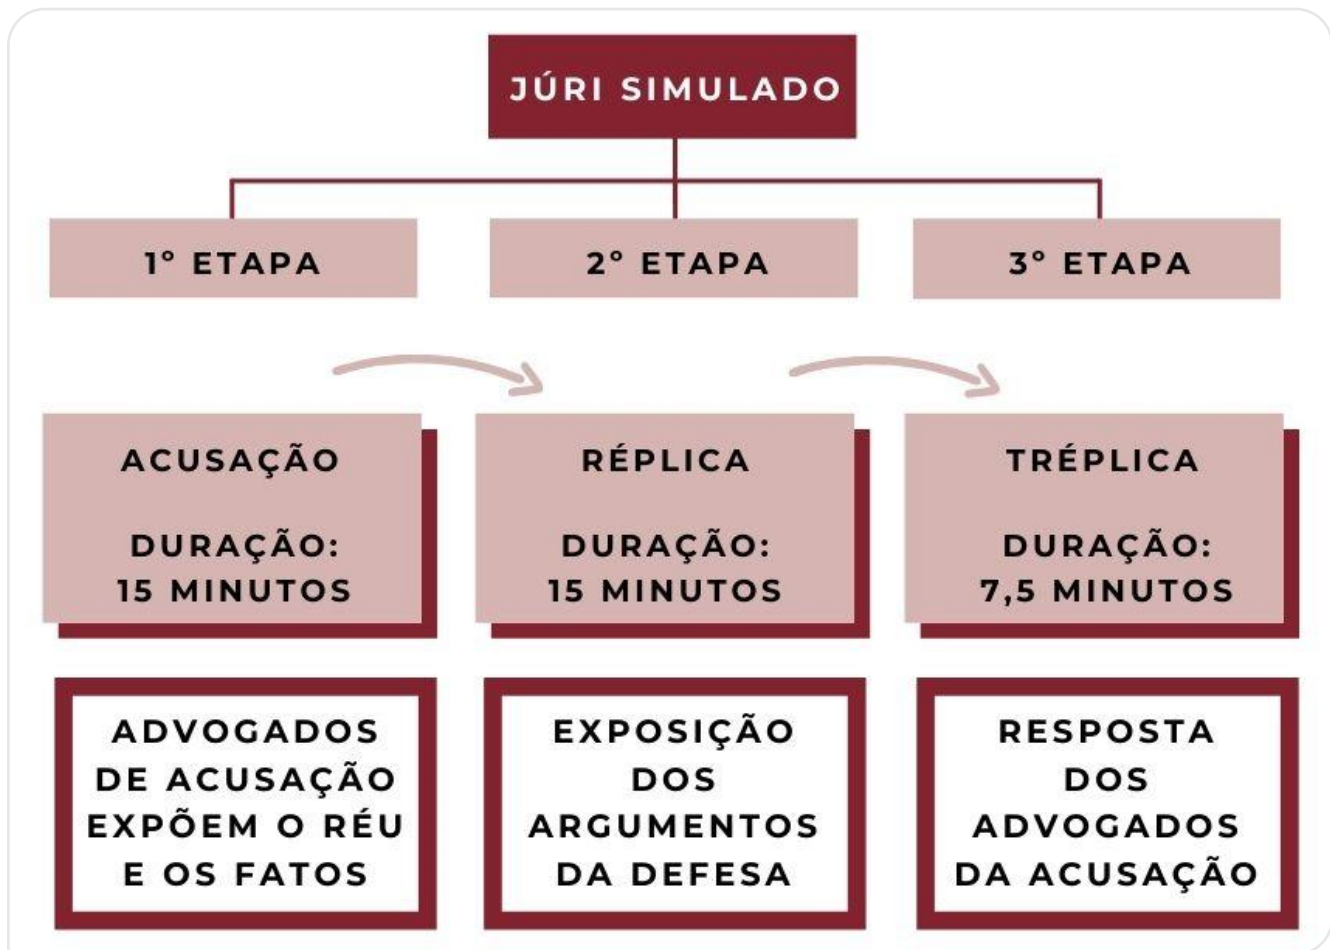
JÚRI SIMULADO

1° ETAPA

2° ETAPA

3° ETAPA

ACUSAÇÃO

DURAÇÃO: 15 MINUTOS

RÉPLICA

DURAÇÃO: 15 MINUTOS

TRÉPLICA

DURAÇÃO: 7,5 MINUTOS

ADVOGADOS DE ACUSAÇÃO EXPÕEM O RÉU E OS FATOS

EXPOSIÇÃO DOS ARGUMENTOS DA DEFESA

RESPOSTA DOS ADVOGADOS DA ACUSAÇÃO